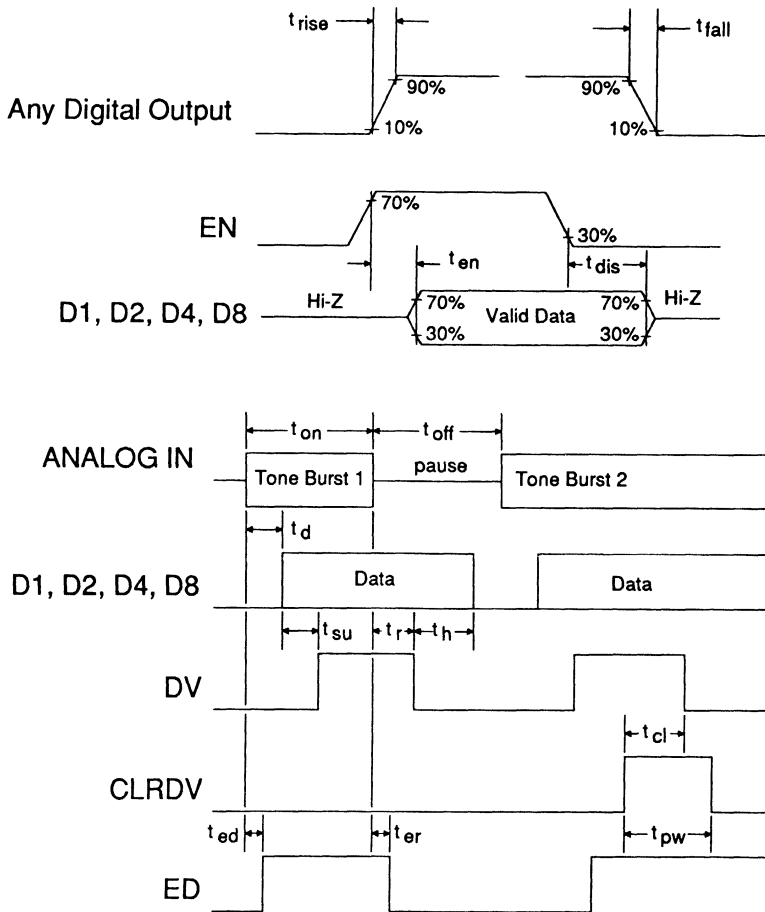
$t_{rise}$

$t_{fall}$

90%

90%

Any Digital Output

10%

10%

EN

70%

30%

$t_{en}$

$t_{dis}$

Hi-Z

70%

70%

Hi-Z

D1, D2, D4, D8

Valid Data

30%

30%

$t_{on}$

$t_{off}$

ANALOG IN

Tone Burst 1

pause

Tone Burst 2

$t_d$

D1, D2, D4, D8

Data

Data

$t_{su}$

$t_r$

$t_h$

DV

$t_{cl}$

CLRDV

$t_{ed}$

$t_{er}$

$t_{pw}$

ED